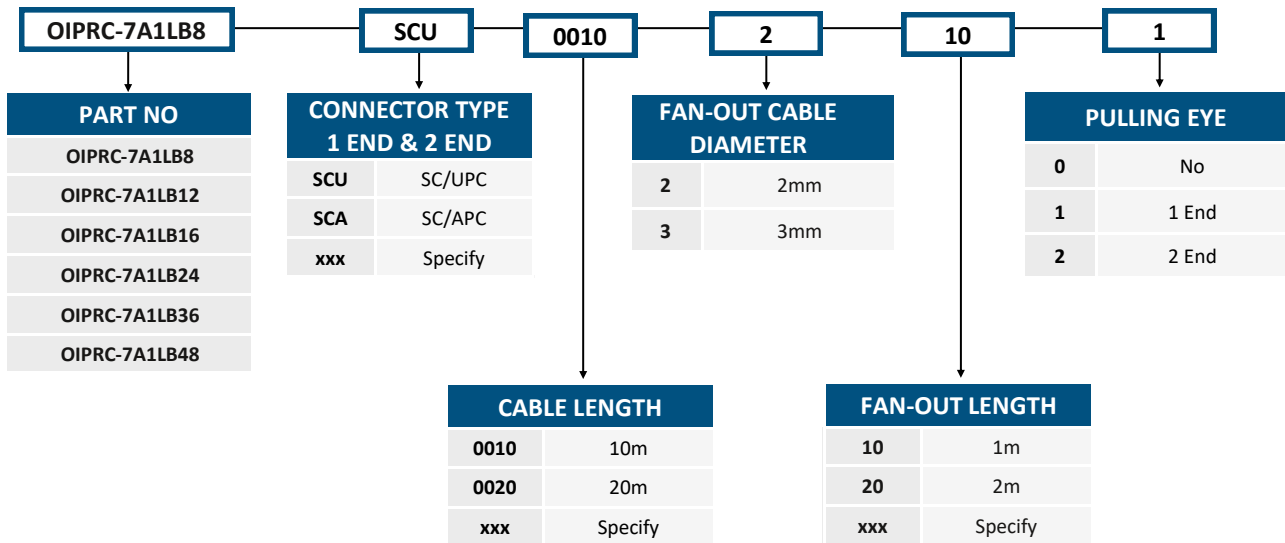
OIPRC-7A1LB8 SCU 0010 2 10 1

| PART NO |
|---|
| OIPRC-7A1LB8 |
| OIPRC-7A1LB12 |
| OIPRC-7A1LB16 |
| OIPRC-7A1LB24 |
| OIPRC-7A1LB36 |
| OIPRC-7A1LB48 |

| CONNECTOR TYPE 1 END & 2 END | |
|---|---|
| SCU | SC/UPC |
| SCA | SC/APC |
| xxx | Specify |

| FAN-OUT CABLE DIAMETER | |
|---|---|
| 2 | 2mm |
| 3 | 3mm |

| PULLING EYE | |
|---|---|
| 0 | No |
| 1 | 1 End |
| 2 | 2 End |

| CABLE LENGTH | |
|---|---|
| 0010 | 10m |
| 0020 | 20m |
| xxx | Specify |

| FAN-OUT LENGTH | |
|---|---|
| 10 | 1m |
| 20 | 2m |
| xxx | Specify |